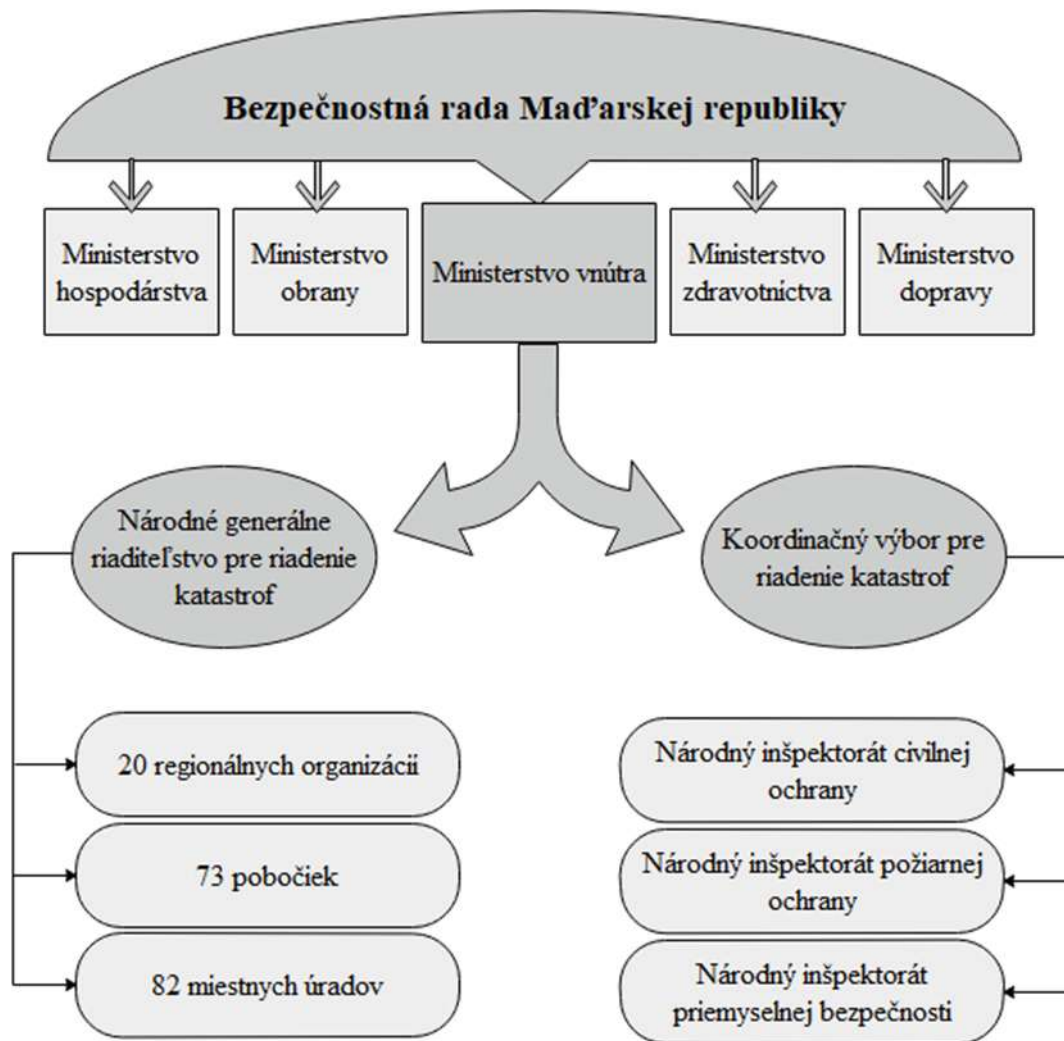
Bezpečnostná rada Maďarskej republiky

Ministerstvo hospodárstva

Ministerstvo obrany

Ministerstvo vnútra

Ministerstvo zdravotníctva

Ministerstvo dopravy

Národné generálne riaditeľstvo pre riadenie katastrof

Koordinačný výbor pre riadenie katastrof

20 regionálnych organizácii

73 pobočiek

82 miestnych úradov

Národný inšpektorát civilnej ochrany

Národný inšpektorát požiarnej ochrany

Národný inšpektorát priemyselnej bezpečnosti